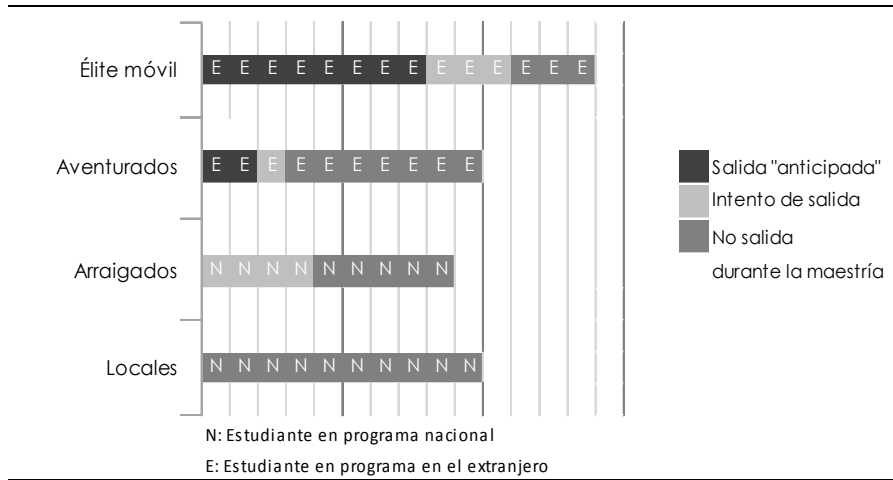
Élite móvil E E E E E E E E E E E E E E

Aventurados E E E E E E E E E E

Arraigados N N N N N N N N N

Locales N N N N N N N N N N

Salida "anticipada"
Intento de salida
No salida durante la maestría

N: Estudiante en programa nacional
E: Estudiante en programa en el extranjero